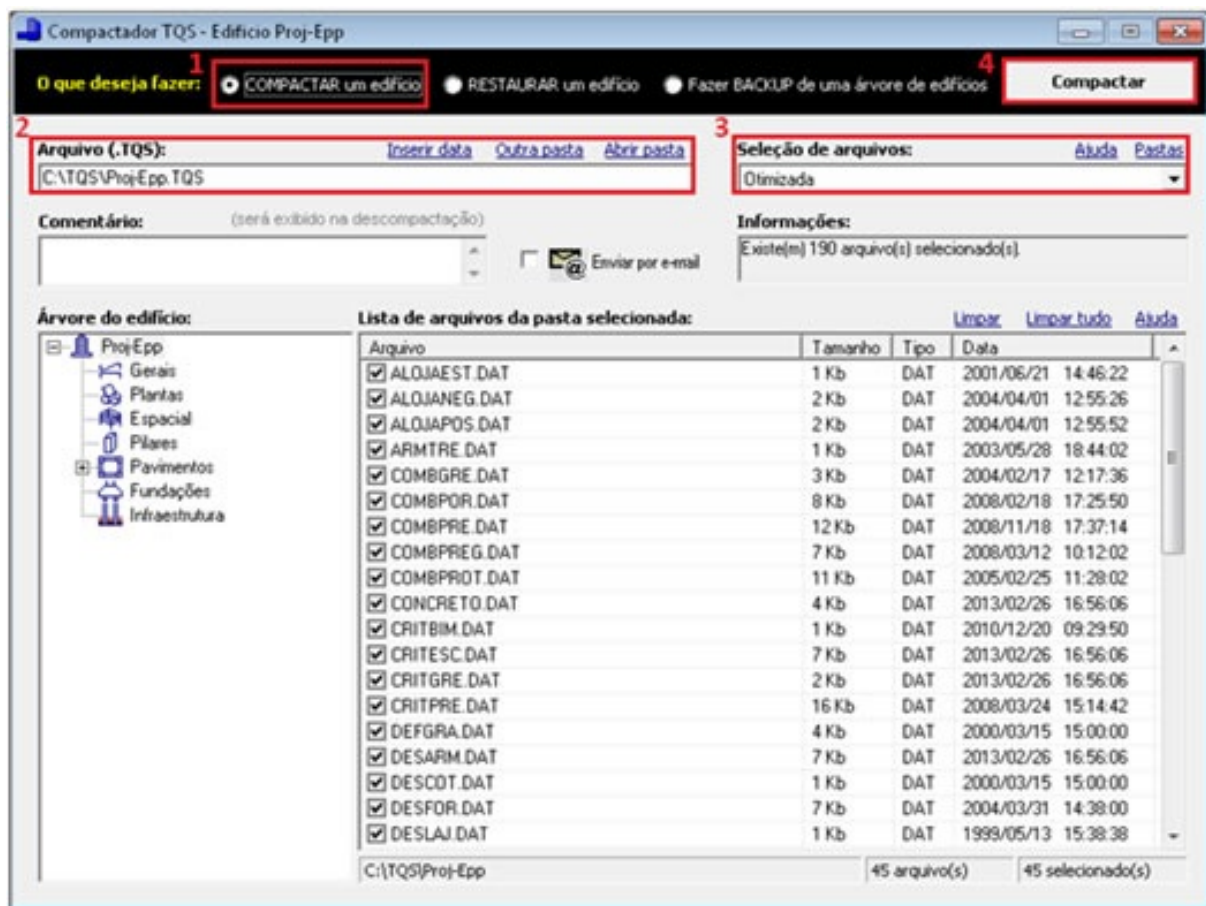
Compactador TQS - Edifício Proj-Epp

O que deseja fazer: 1 COMPACTAR um edifício  RESTAURAR um edifício  Fazer BACKUP de uma árvore de edifícios  4 Compactar

2 Arquivo (.TQS): Inserir data  Outra pasta  Abrir pasta
C:\TQS\Proj-Epp.TQS

3 Seleção de arquivos: Ajuda  Pastas
Otimizada

Comentário: (será exibido na descompactação)

Enviar por e-mail

Informações:
Existe(m) 190 arquivo(s) selecionado(s).

Árvore do edifício:
Proj-Epp
Gerais
Plantas
Espacial
Pilares
Pavimentos
Fundações
Infraestrutura

Lista de arquivos da pasta selecionada: Limpar  Limpar tudo  Ajuda

| Arquivo | Tamanho | Tipo | Data |
|---|---|---|---|
| ALOJAEST.DAT | 1 Kb | DAT | 2001/06/21 14:46:22 |
| ALOJANEG.DAT | 2 Kb | DAT | 2004/04/01 12:55:26 |
| ALOJAPOS.DAT | 2 Kb | DAT | 2004/04/01 12:55:52 |
| ARMTRE.DAT | 1 Kb | DAT | 2003/05/28 18:44:02 |
| COMBGRE.DAT | 3 Kb | DAT | 2004/02/17 12:17:36 |
| COMBPOR.DAT | 8 Kb | DAT | 2008/02/18 17:25:50 |
| COMBPRE.DAT | 12 Kb | DAT | 2008/11/18 17:37:14 |
| COMBPREG.DAT | 7 Kb | DAT | 2008/03/12 10:12:02 |
| COMBPROT.DAT | 11 Kb | DAT | 2005/02/25 11:28:02 |
| CONCRETO.DAT | 4 Kb | DAT | 2013/02/26 16:56:06 |
| CRITBIM.DAT | 1 Kb | DAT | 2010/12/20 09:29:50 |
| CRITESC.DAT | 7 Kb | DAT | 2013/02/26 16:56:06 |
| CRITGRE.DAT | 2 Kb | DAT | 2013/02/26 16:56:06 |
| CRITPRE.DAT | 16 Kb | DAT | 2008/03/24 15:14:42 |
| DEFGRA.DAT | 4 Kb | DAT | 2000/03/15 15:00:00 |
| DESARM.DAT | 7 Kb | DAT | 2013/02/26 16:56:06 |
| DESCOT.DAT | 1 Kb | DAT | 2000/03/15 15:00:00 |
| DESFOR.DAT | 7 Kb | DAT | 2004/03/31 14:38:00 |
| DESLAJ.DAT | 1 Kb | DAT | 1999/05/13 15:38:38 |

C:\TQS\Proj-Epp  45 arquivo(s)  45 selecionado(s)